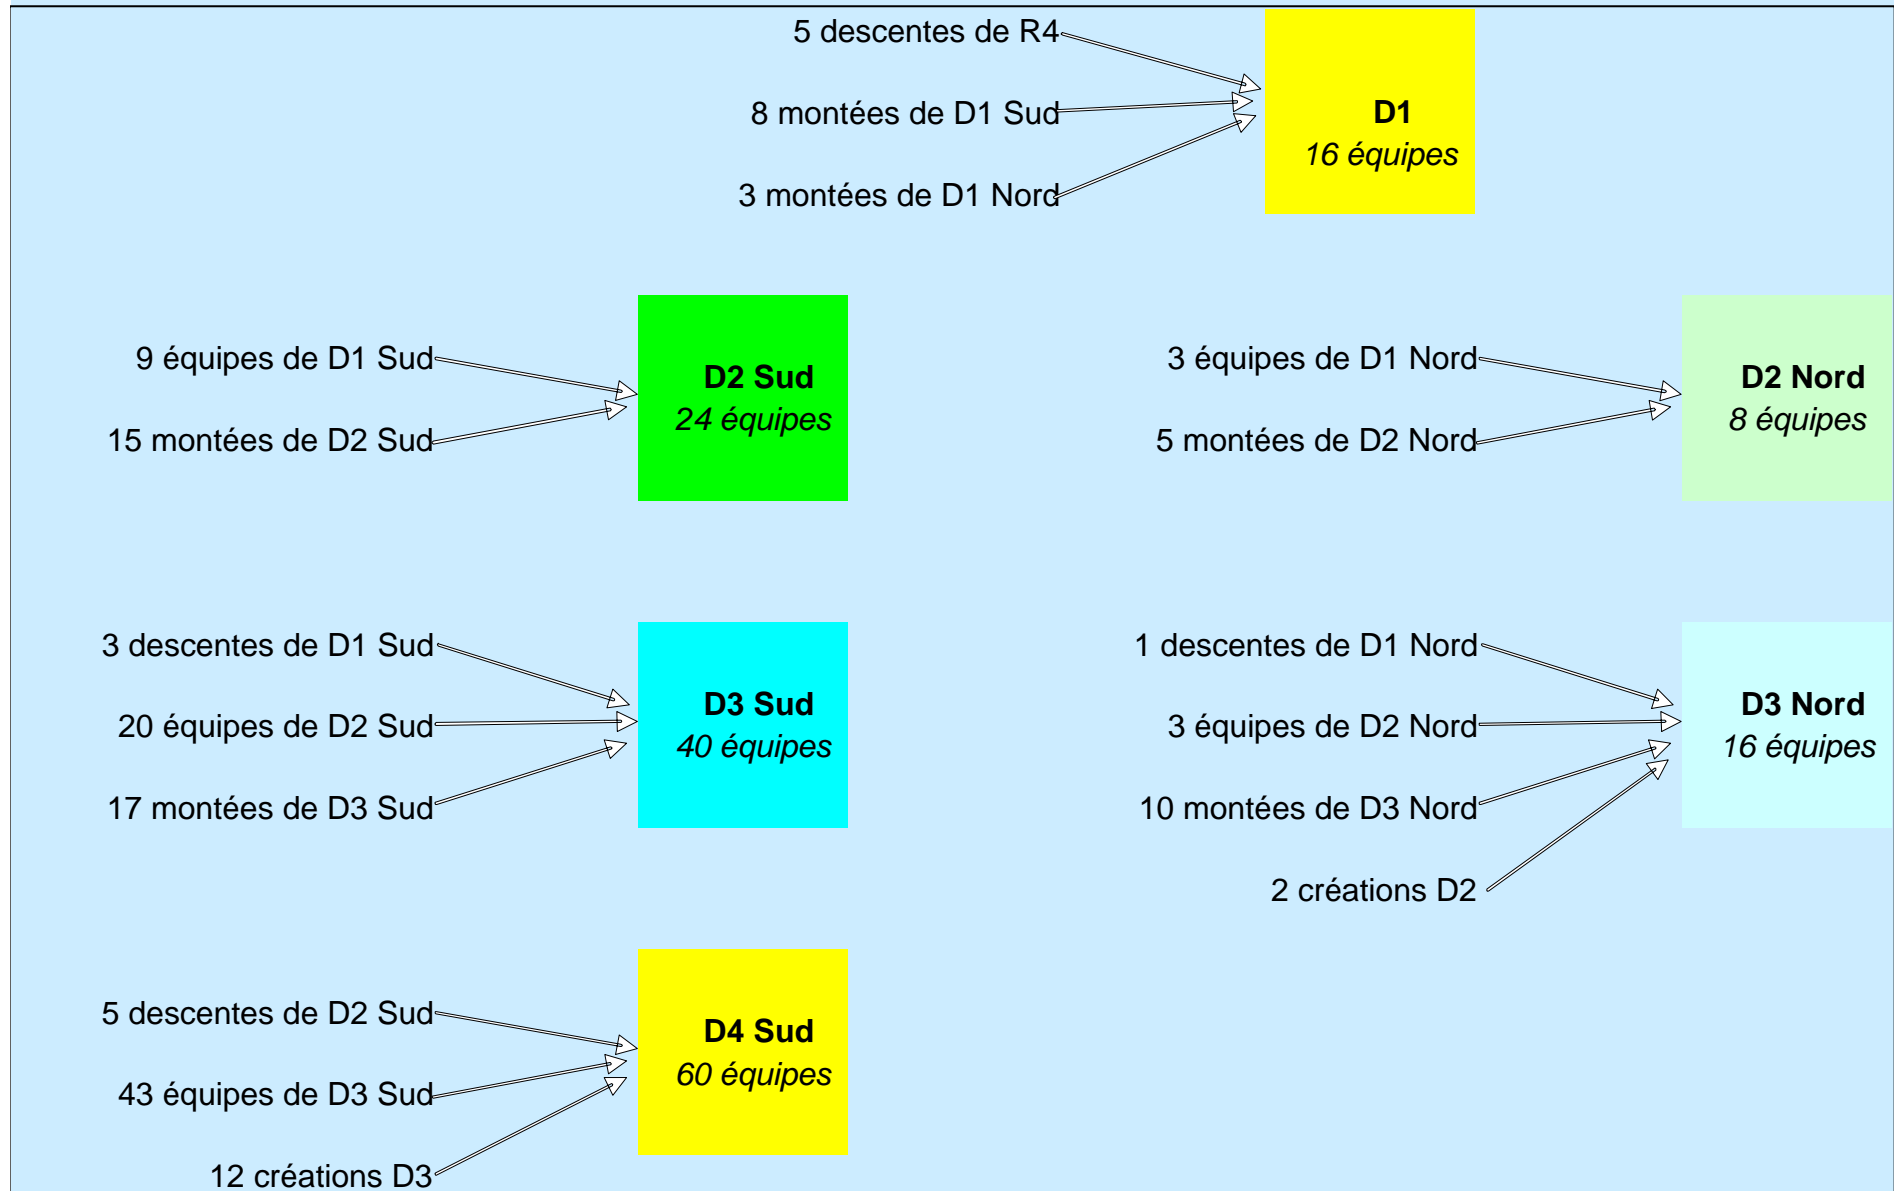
5 descentes de R4

8 montées de D1 Sud

3 montées de D1 Nord

D1
16 équipes

9 équipes de D1 Sud

15 montées de D2 Sud

D2 Sud
24 équipes

3 équipes de D1 Nord

5 montées de D2 Nord

D2 Nord
8 équipes

3 descentes de D1 Sud

20 équipes de D2 Sud

17 montées de D3 Sud

D3 Sud
40 équipes

1 descentes de D1 Nord

3 équipes de D2 Nord

10 montées de D3 Nord

2 créations D2

D3 Nord
16 équipes

5 descentes de D2 Sud

43 équipes de D3 Sud

12 créations D3

D4 Sud
60 équipes